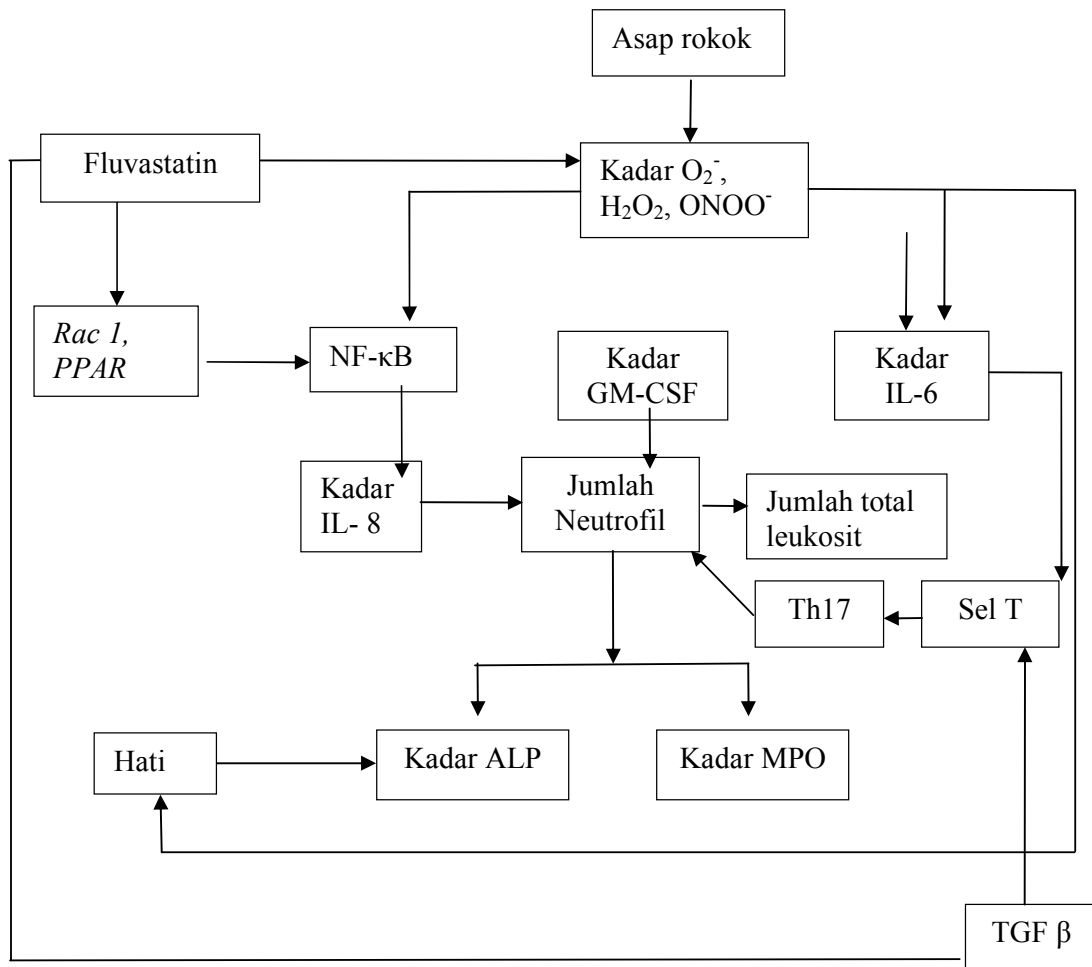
Asap rokok

Fluvastatin

Kadar $O_2^-$, $H_2O_2$, $ONOO^-$

*Rac 1, PPAR*

NF-κB

Kadar GM-CSF

Kadar IL-6

Kadar IL- 8

Jumlah Neutrofil

Jumlah total leukosit

Th17

Sel T

Hati

Kadar ALP

Kadar MPO

TGF β